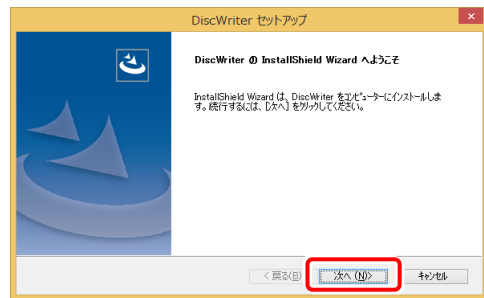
DiscWriter セットアップ

DiscWriter の InstallShield Wizard へようこそ

InstallShield Wizard は、DiscWriter をコンピューターにインストールします。続行するには、[次へ] をクリックしてください。

< 戻る(B)

次へ (N)>

キャンセル